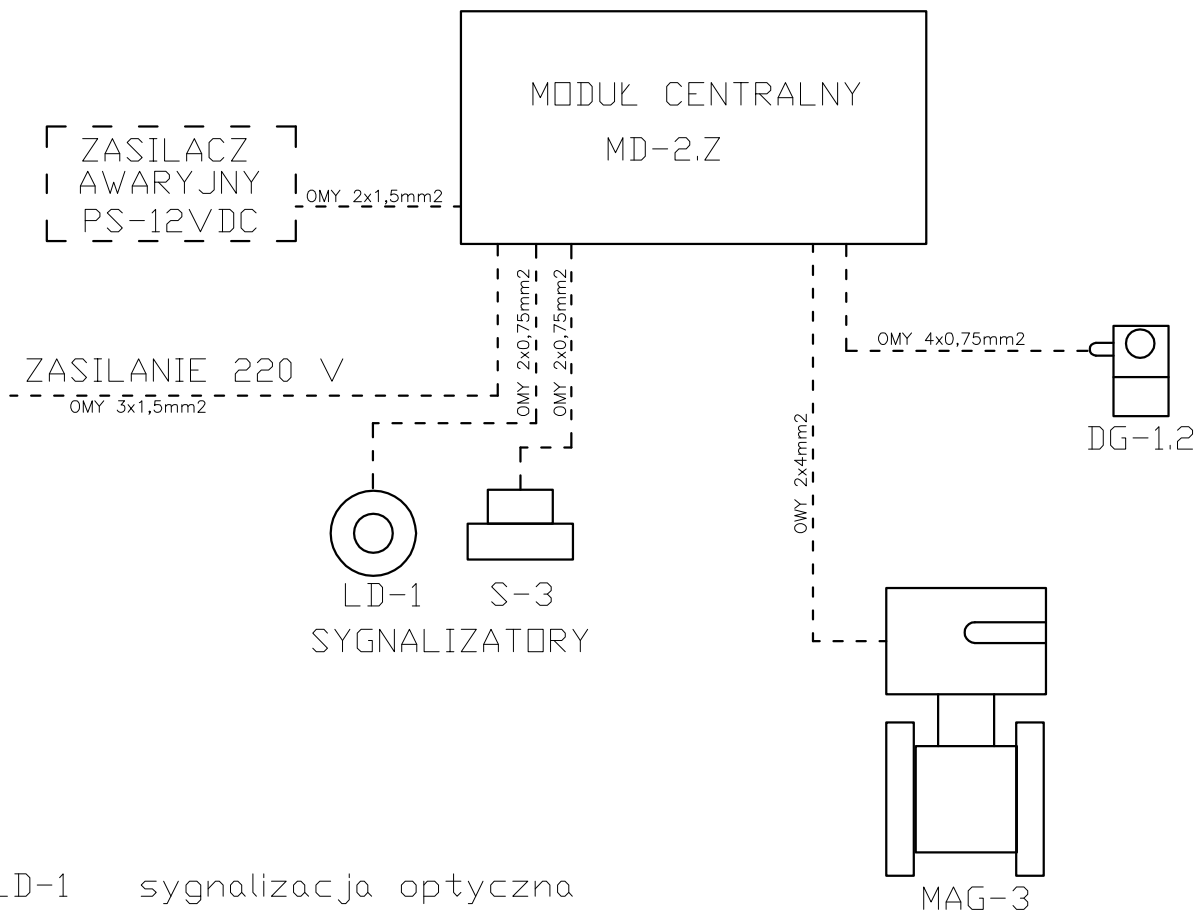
MODUŁ CENTRALNY
MD-2.Z

ZASILACZ
AWARYJNY
PS-12VDC

OMY 2x1,5mm2

OMY 2x0,75mm2

OMY 2x0,75mm2

OMY 4x0,75mm2

DG-1.2

ZASILANIE 220 V
OMY 3x1,5mm2

OWY 2x4mm2

LD-1 S-3
SYGNALIZATORY

MAG-3

LD-1 sygnalizacja optyczna